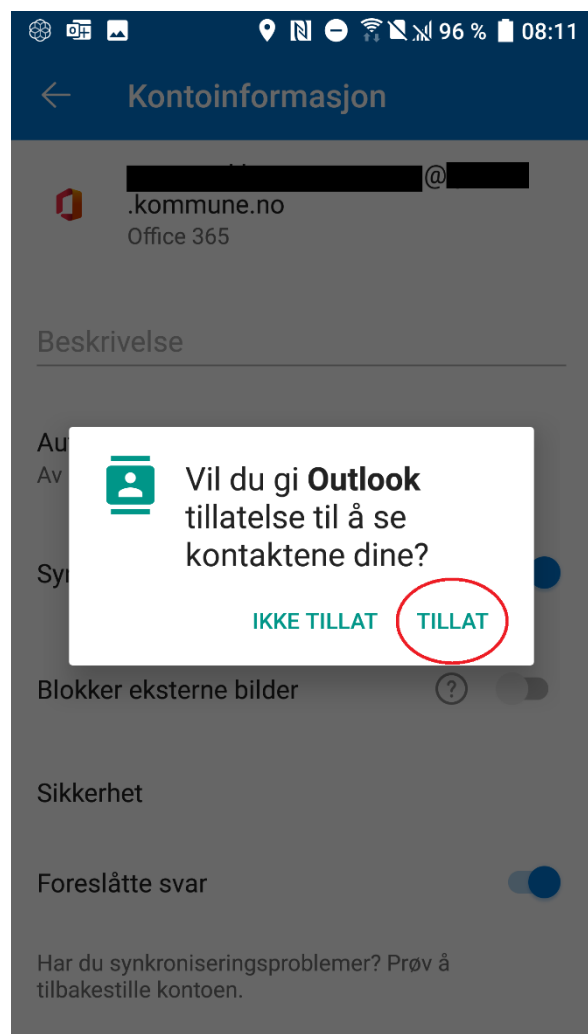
96 % 08:11

Kontoinformasjon

@
.kommune.no
Office 365

Beskrivelse

Au
Av

Sy

Vil du gi **Outlook** tillatelse til å se kontaktene dine?

IKKE TILLAT TILLAT

Blokker eksterne bilder

Sikkerhet

Foreslåtte svar

Har du synkroniseringsproblemer? Prøv å tilbakestille kontoen.